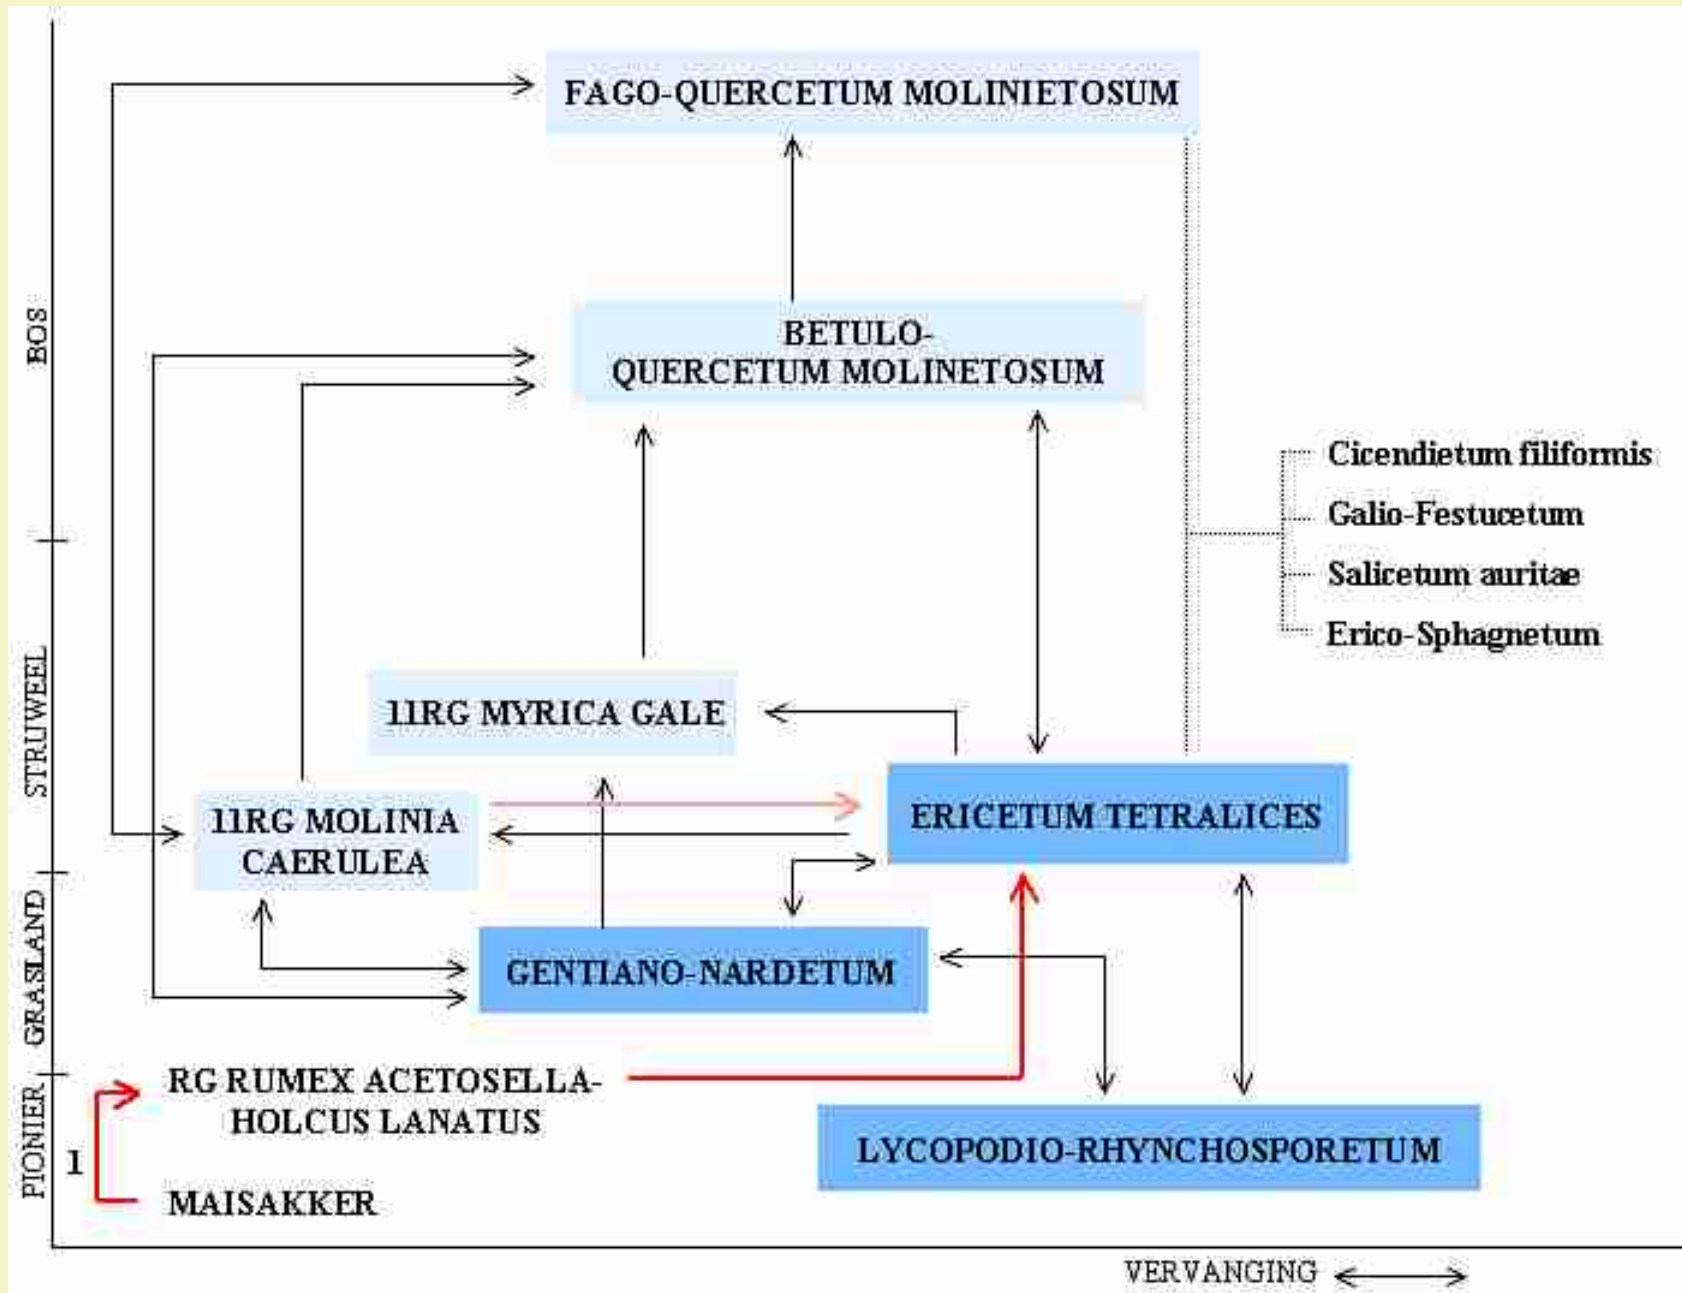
BOS

STRUWEEL

GRASLAND

PIONIER

FAGO-QUERCETUM MOLINIETOSUM

BETULO-QUERCETUM MOLINETOSUM

Cicendietum filiformis
Galio-Festucetum
Salicetum auritae
Erico-Sphagnetum

11RG MYRICA GALE

11RG MOLINIA CAERULEA

ERICETUM TETRALICES

GENTIANO-NARDETUM

RG RUMEX ACETOSELLA-HOLCUS LANATUS

1

MAISAKKER

LYCOPODIO-RHYNCHOSPORETUM

VERVANGING